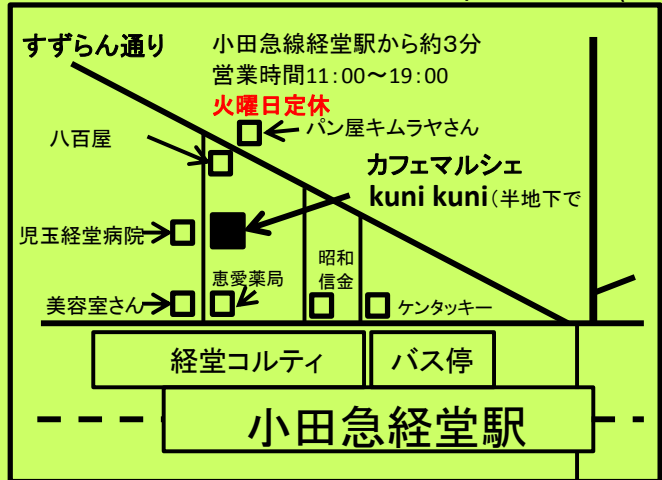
すずらん通り

小田急線経堂駅から約3分
営業時間11:00〜19:00
火曜日定休

八百屋

パン屋キムラヤさん

カフェマルシェ
kuni kuni(半地下で

児玉経堂病院

恵愛薬局

昭和
信金

美容室さん

ケンタッキー

経堂コルティ

バス停

小田急経堂駅